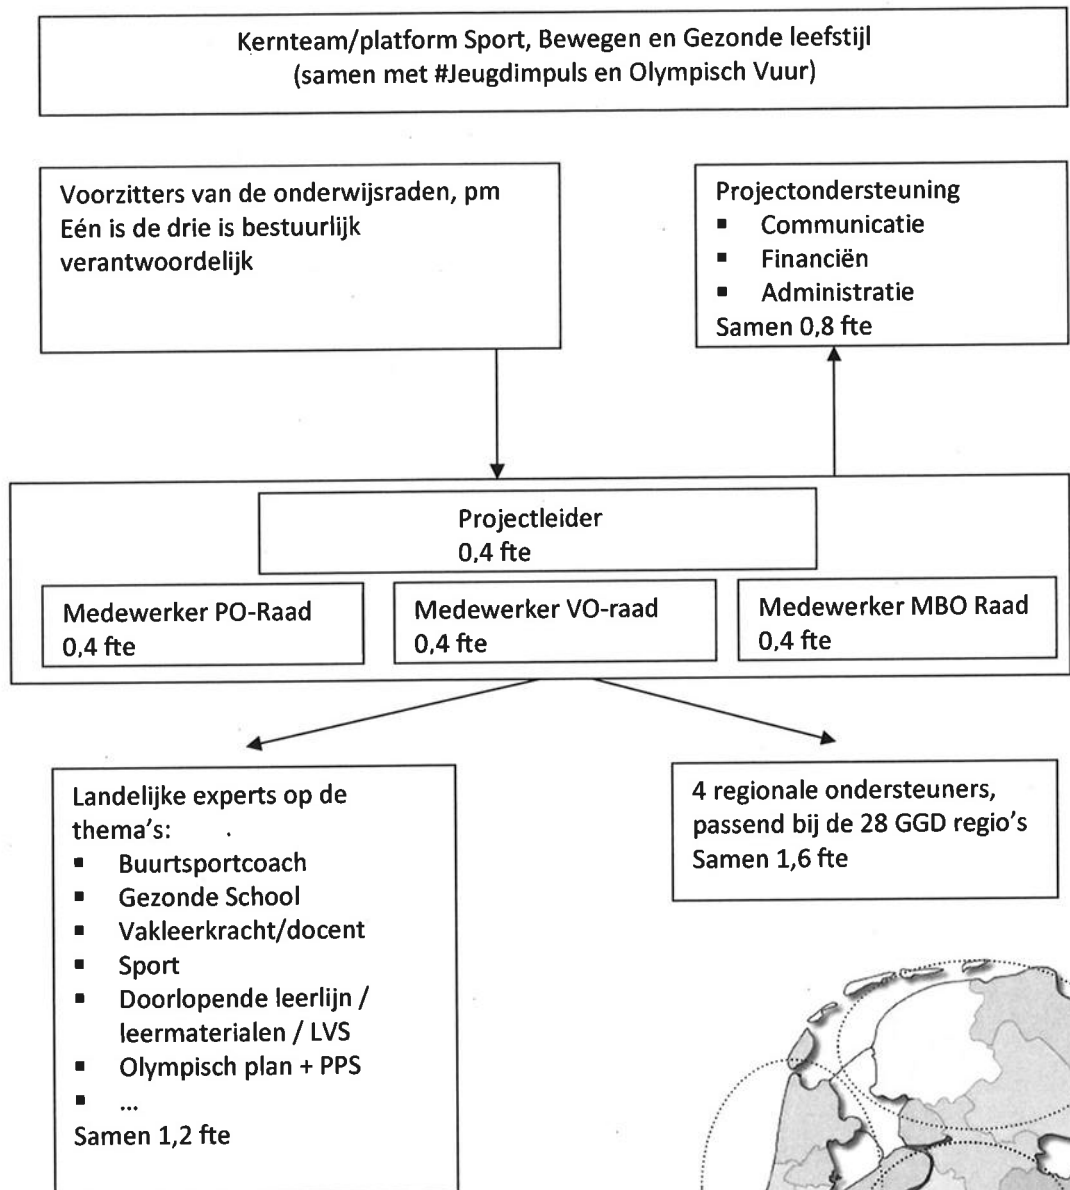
Kernteam/platform Sport, Bewegen en Gezonde leefstijl
(samen met #Jeugdimpuls en Olympisch Vuur)

Voorzitters van de onderwijsraden, pm
Eén is de drie is bestuurlijk verantwoordelijk

Projectondersteuning
- Communicatie
- Financiën
- Administratie
Samen 0,8 fte

Projectleider
0,4 fte

Medewerker PO-Raad
0,4 fte

Medewerker VO-raad
0,4 fte

Medewerker MBO Raad
0,4 fte

Landelijke experts op de thema's:
- Buurtsportcoach
- Gezonde School
- Vakleerkracht/docent
- Sport
- Doorlopende leerlijn / leermaterialen / LVS
- Olympisch plan + PPS
- ...
Samen 1,2 fte

4 regionale ondersteuners, passend bij de 28 GGD regio's
Samen 1,6 fte